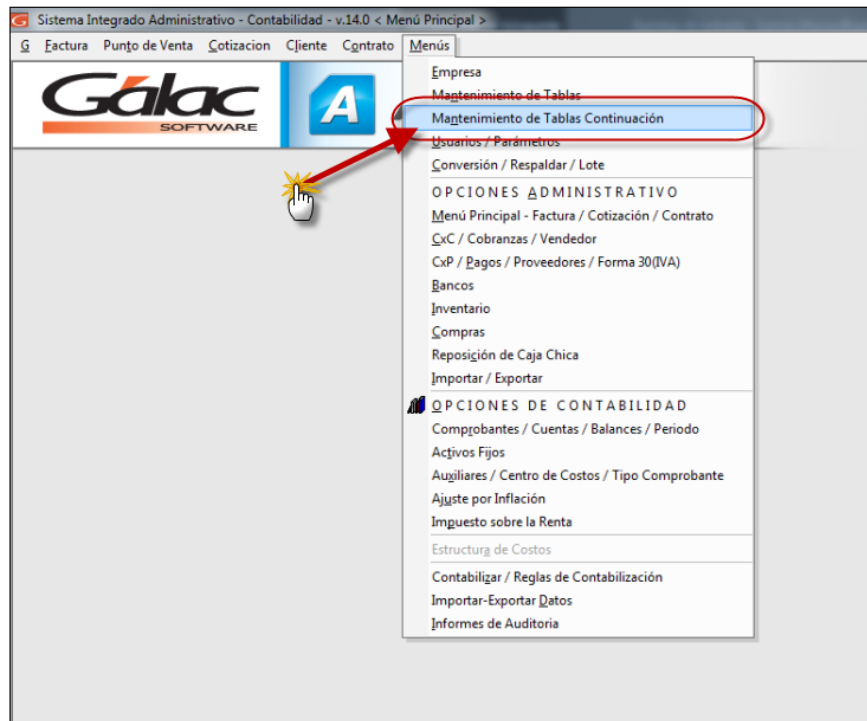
Sistema Integrado Administrativo - Contabilidad - v.14.0 < Menú Principal >

G Factura Punto de Venta Cotizacion Cliente Contrato Menús

Gálac
SOFTWARE

A

Empresa
Mantenimiento de Tablas
Mantenimiento de Tablas Continuación
Usuarios / Parámetros
Conversión / Respaldar / Lote
OPCIONES ADMINISTRATIVO
Menú Principal - Factura / Cotización / Contrato
CxC / Cobranzas / Vendedor
CxP / Pagos / Proveedores / Forma 30(IVA)
Bancos
Inventario
Compras
Reposición de Caja Chica
Importar / Exportar
OPCIONES DE CONTABILIDAD
Comprobantes / Cuentas / Balances / Periodo
Activos Fijos
Auxiliares / Centro de Costos / Tipo Comprobante
Ajuste por Inflación
Impuesto sobre la Renta
Estructura de Costos
Contabilizar / Reglas de Contabilización
Importar-Exportar Datos
Informes de Auditoria